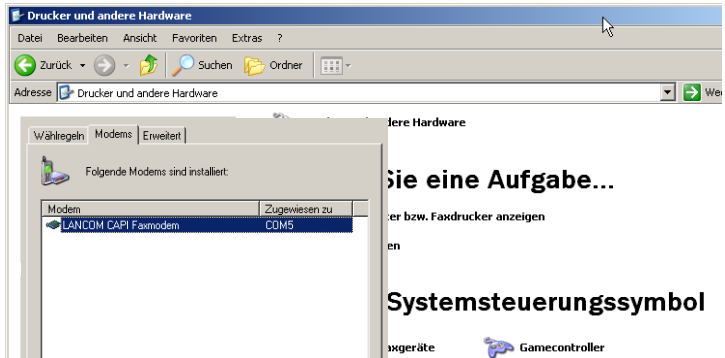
Drucker und andere Hardware

Datei Bearbeiten Ansicht Favoriten Extras ?

Zurück Suchen Ordner

Adresse Drucker und andere Hardware

Wec

Wählregeln Modems Erweitert

Folgende Modems sind installiert:

| Modem | Zugewiesen zu |
|---|---|
| LANCOM CAPI Faxmodem | COM5 |

dere Hardware

Sie eine Aufgabe...

ker bzw. Faxdrucker anzeigen

en

Systemsteuerungssymbol

axgeräte

Gamecontroller